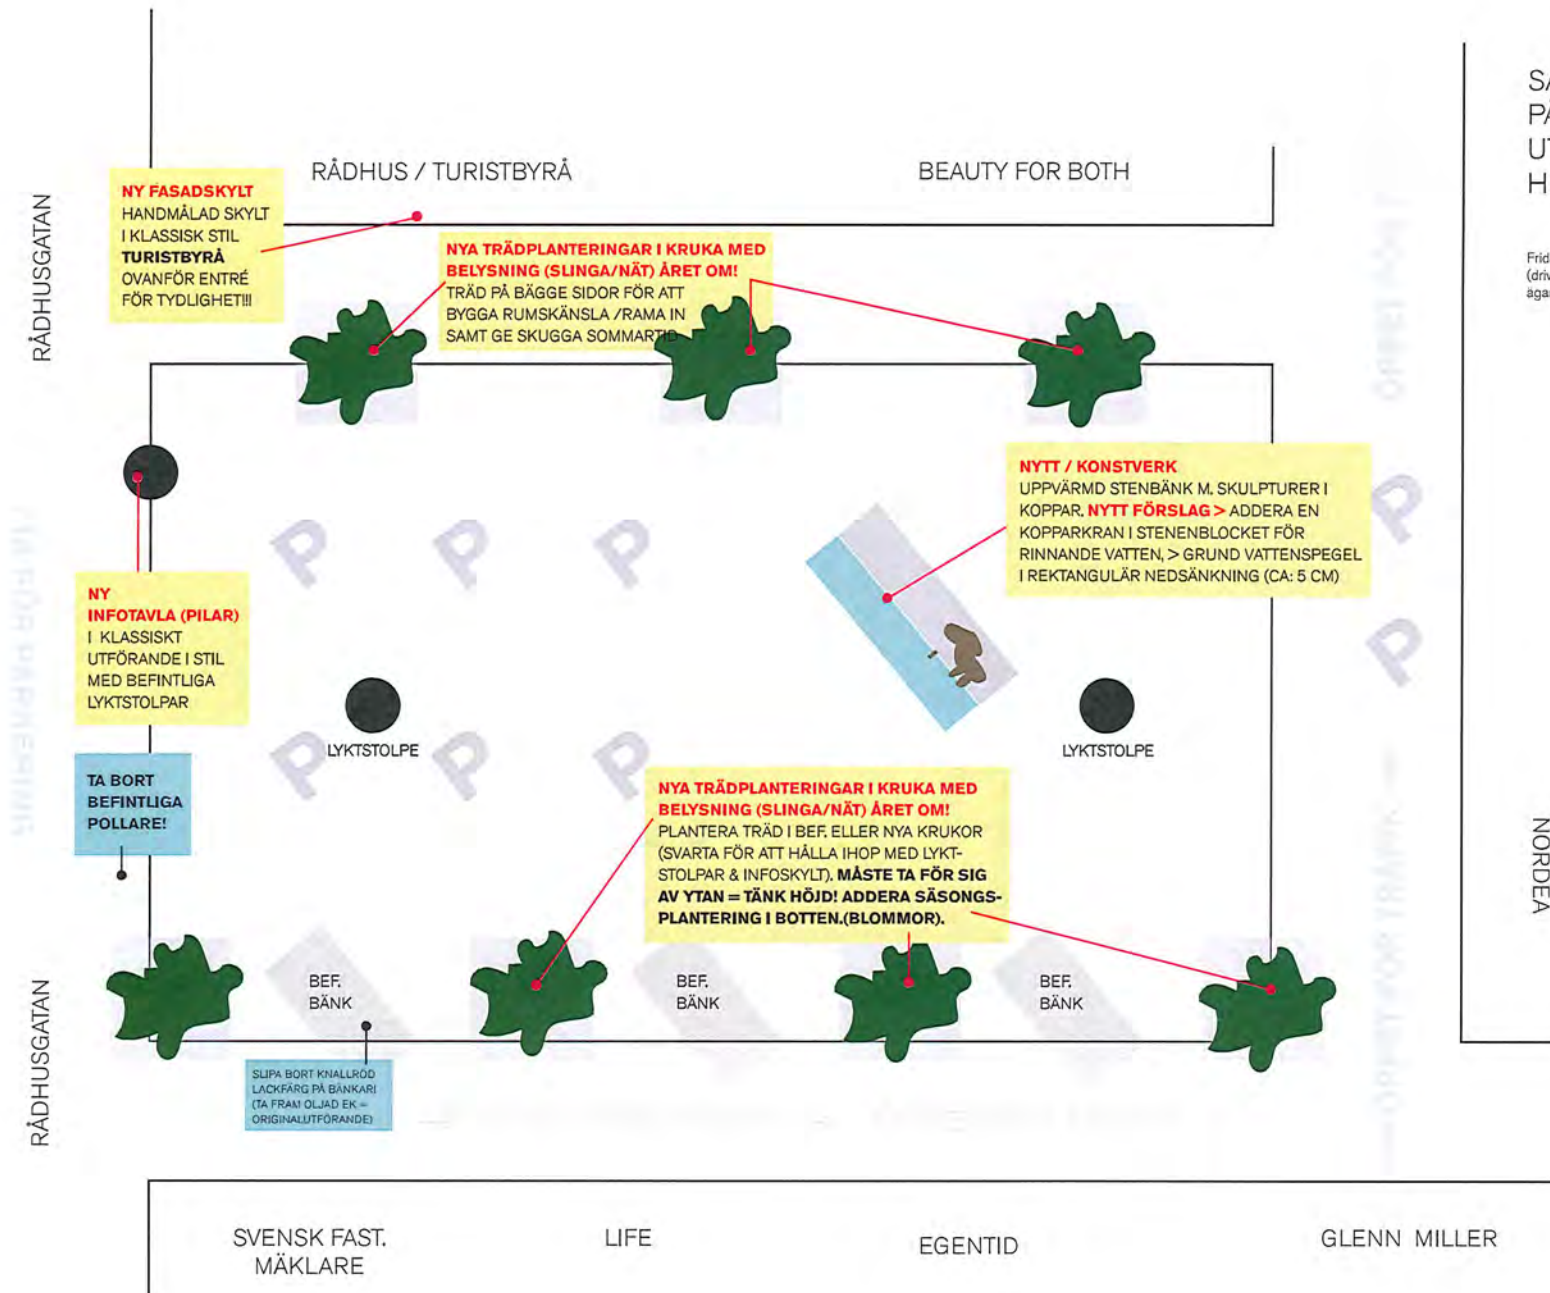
RÅDHUSGATAN

RÅDHUS / TURISTBYRÅ

BEAUTY FOR BOTH

S
P
U
H

Frid
(driv
äga

NY FASADSKYLT
HANDMÅLAD SKYLT I KLASSISK STIL TURISTBYRÅ OVANFÖR ENTRÉ FÖR TYDLIGHET!!!

NYA TRÄDPLANTERINGAR I KRUKA MED BELYSNING (SLINGA/NÄT) ÅRET OM!
TRÄD PÅ BÄGGE SIDOR FÖR ATT BYGGA RUMSKÄNSLA /RAMA IN SAMT GE SKUGGA SOMMARTID

NYTT / KONSTVERK
UPPVÄRMD STENBÄNK M. SKULPTURER I KOPPAR. NYTT FÖRSLAG > ADDERA EN KOPPARKRAN I STENENBLOCKET FÖR RINNANDE VATTEN, > GRUND VATTENSPEGEL I REKTANGULÄR NEDSÄNKNING (CA: 5 CM)

NY
INFOTAVLA (PILAR)
I KLASSISKT UTFÖRANDE I STIL MED BEFINTLIGA LYKTSTOLPAR

LYKTSTOLPE

LYKTSTOLPE

TA BORT BEFINTLIGA POLLARE!

NYA TRÄDPLANTERINGAR I KRUKA MED BELYSNING (SLINGA/NÄT) ÅRET OM!
PLANTERA TRÄD I BEF. ELLER NYA KRUKOR (SVARTA FÖR ATT HÅLLA IHOP MED LYKTSTOLPAR & INFOSKYLT). MÅSTE TA FÖR SIG AV YTAN = TÄNK HÖJD! ADDERA SÄSONGSPLANTERING I BOTTEN.(BLOMMOR).

NORDEA

RÅDHUSGATAN

BEF. BÄNK

BEF. BÄNK

BEF. BÄNK

SLIPA BORT KNALLRÖD LACKFÄRG PÅ BÄNKAR! (TA FRAM OLJAD EK = ORIGINALUTFÖRANDE)

SVENSK FAST. MÄKLARE

LIFE

EGENTID

GLENN MILLER